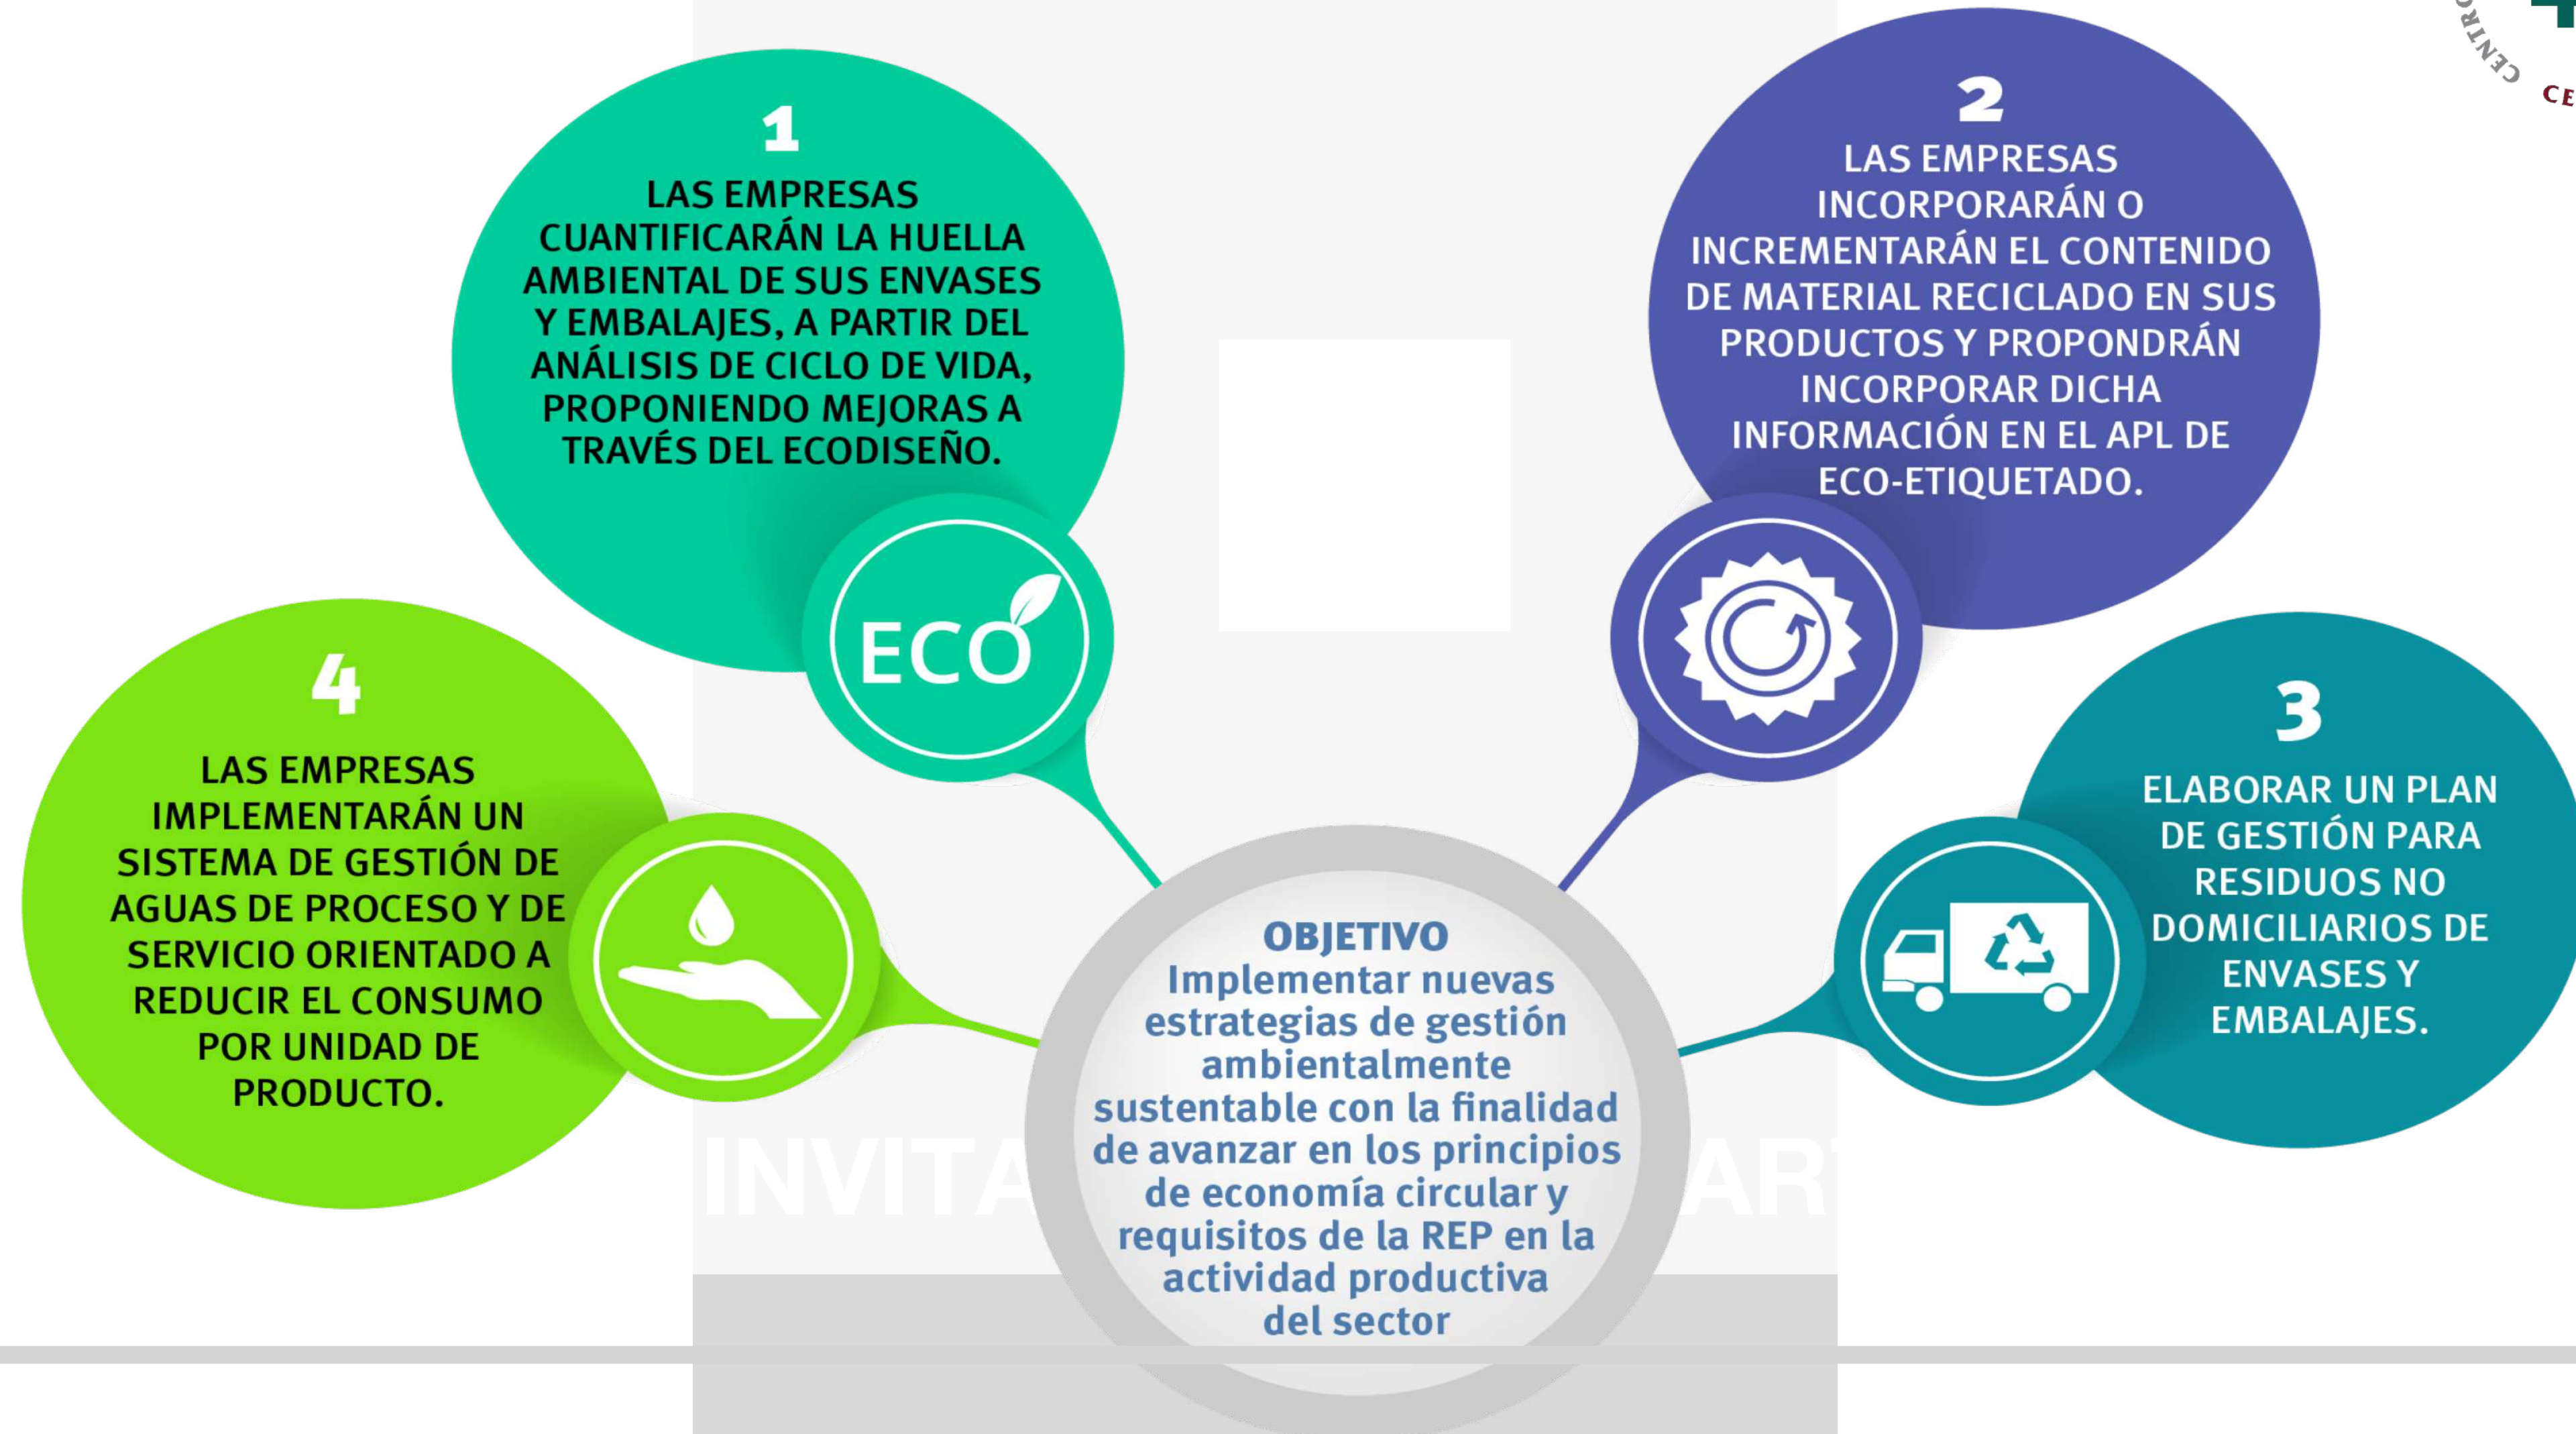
1
LAS EMPRESAS CUANTIFICARÁN LA HUELLA AMBIENTAL DE SUS ENVASES Y EMBALAJES, A PARTIR DEL ANÁLISIS DE CICLO DE VIDA, PROPONIENDO MEJORAS A TRAVÉS DEL ECODISEÑO.

ECO

2
LAS EMPRESAS INCORPORARÁN O INCREMENTARÁN EL CONTENIDO DE MATERIAL RECICLADO EN SUS PRODUCTOS Y PROPONDRÁN INCORPORAR DICHA INFORMACIÓN EN EL APL DE ECO-ETIQUETADO.

4
LAS EMPRESAS IMPLEMENTARÁN UN SISTEMA DE GESTIÓN DE AGUAS DE PROCESO Y DE SERVICIO ORIENTADO A REDUCIR EL CONSUMO POR UNIDAD DE PRODUCTO.

3
ELABORAR UN PLAN DE GESTIÓN PARA RESIDUOS NO DOMICILIARIOS DE ENVASES Y EMBALAJES.

OBJETIVO
Implementar nuevas estrategias de gestión ambientalmente sustentable con la finalidad de avanzar en los principios de economía circular y requisitos de la REP en la actividad productiva del sector

INVITA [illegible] ART

CENTRO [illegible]
CE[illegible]